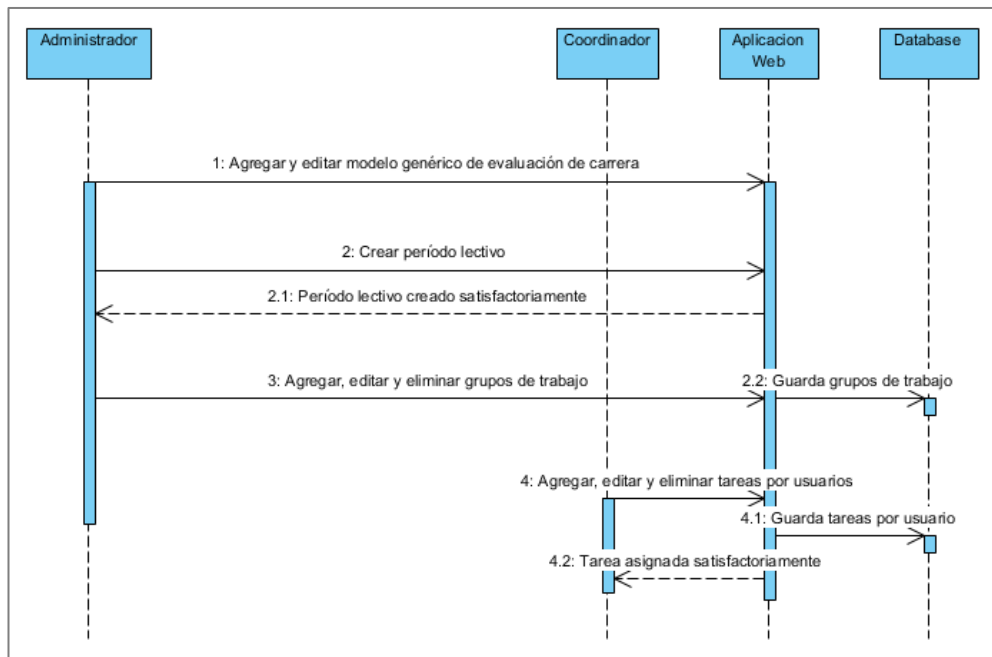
Administrador

Coordinador

Aplicacion Web

Database

1: Agregar y editar modelo genérico de evaluación de carrera

2: Crear período lectivo

2.1: Período lectivo creado satisfactoriamente

3: Agregar, editar y eliminar grupos de trabajo

2.2: Guarda grupos de trabajo

4: Agregar, editar y eliminar tareas por usuarios

4.1: Guarda tareas por usuario

4.2: Tarea asignada satisfactoriamente